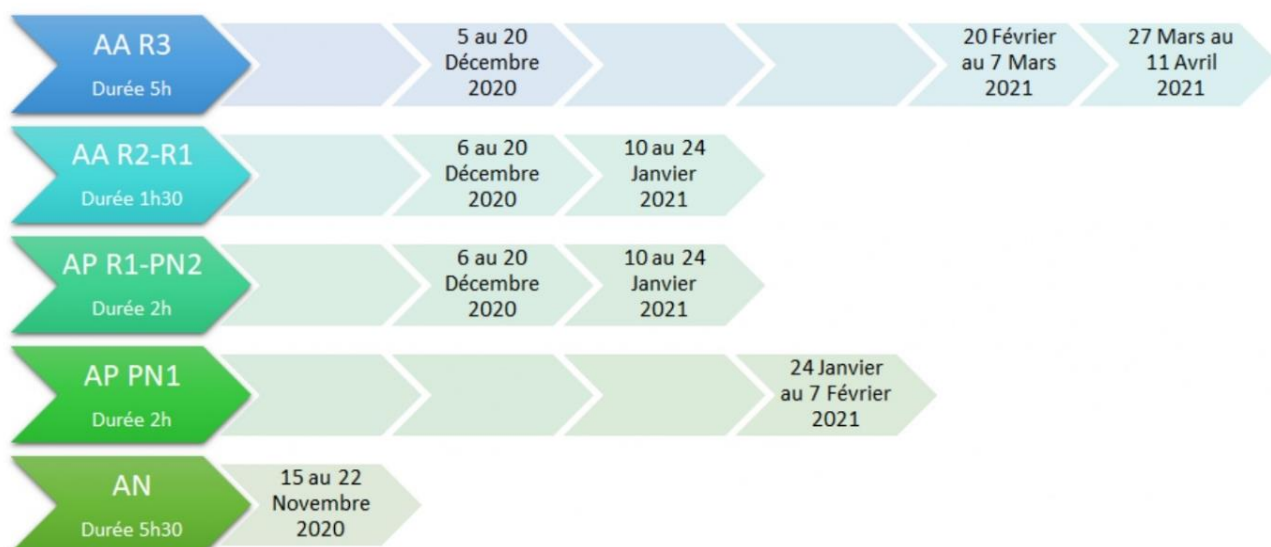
AA R3
Durée 5h

5 au 20 Décembre 2020

20 Février au 7 Mars 2021

27 Mars au 11 Avril 2021

AA R2-R1
Durée 1h30

6 au 20 Décembre 2020

10 au 24 Janvier 2021

AP R1-PN2
Durée 2h

6 au 20 Décembre 2020

10 au 24 Janvier 2021

AP PN1
Durée 2h

24 Janvier au 7 Février 2021

AN
Durée 5h30

15 au 22 Novembre 2020